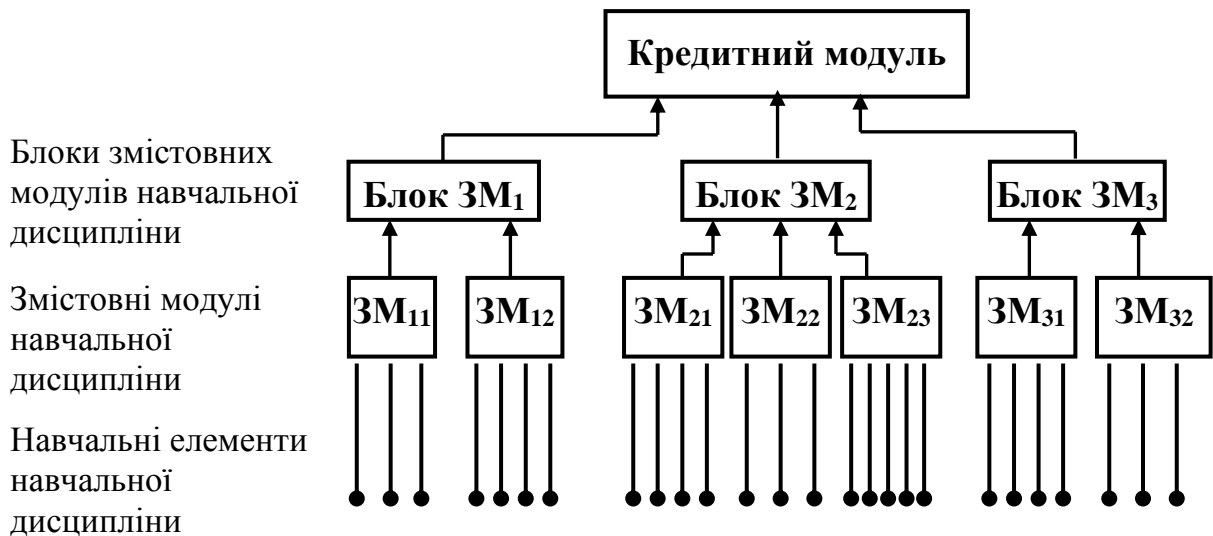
Кредитний модуль

Блоки змістовних модулів навчальної дисципліни

Блок ЗМ$_1$

Блок ЗМ$_2$

Блок ЗМ$_3$

Змістовні модулі навчальної дисципліни

ЗМ$_{11}$

ЗМ$_{12}$

ЗМ$_{21}$

ЗМ$_{22}$

ЗМ$_{23}$

ЗМ$_{31}$

ЗМ$_{32}$

Навчальні елементи навчальної дисципліни